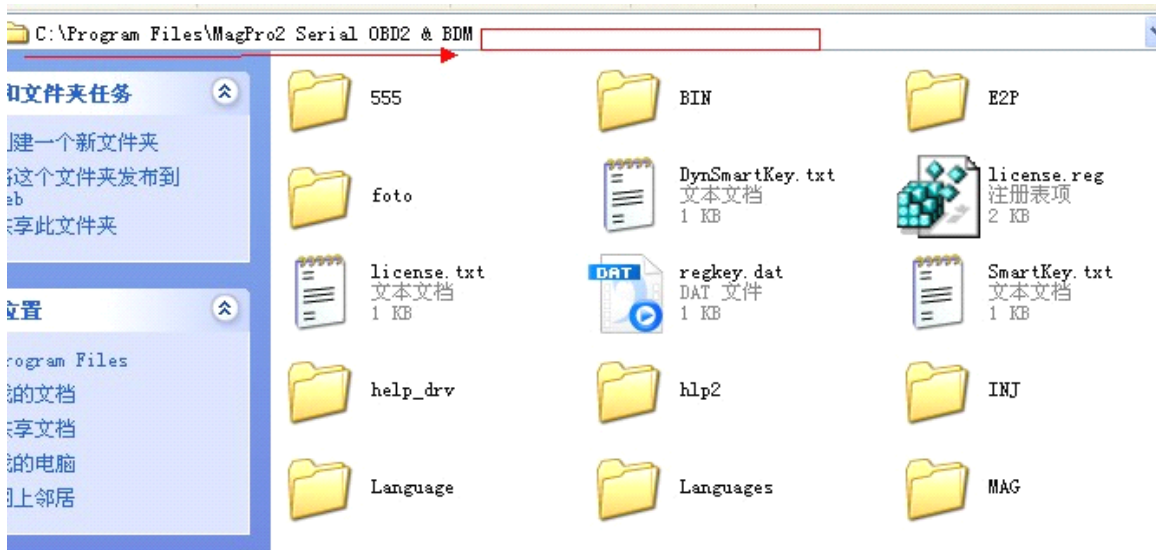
C:\Program Files\MagPro2 Serial OBD2 & BDM

和文件夹任务
建一个新文件夹
这个文件夹发布到
eb
享此文件夹

位置
rogram Files
的文档
享文档
的电脑
上邻居

555

BIN

E2P

foto

DynSmartKey.txt
文本文档
1 KB

license.reg
注册表项
2 KB

license.txt
文本文档
1 KB

DAT
regkey.dat
DAT 文件
1 KB

SmartKey.txt
文本文档
1 KB

help_drv

hlp2

INJ

Language

Languages

MAG